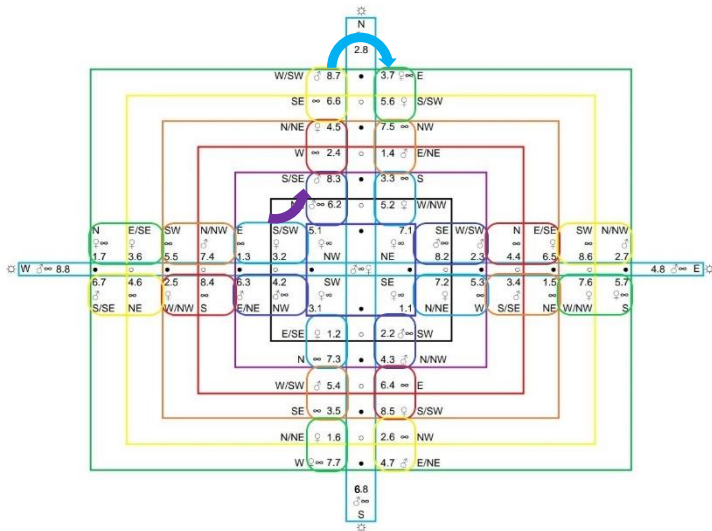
N
2.8

W/SW ♂ 8.7 • 3.7 ♀∞ E
SE ∞ 6.6 ○ 5.6 ♀ S/SW
N/NE ♀ 4.5 • 7.5 ∞ NW
W ∞ 2.4 ○ 1.4 ♂ E/NE
S/SE ♂ 8.3 • 3.3 ∞ S
N ♀∞ 6.2 ○ 5.2 ♀ W/NW

N ♀∞ 1.7
E/SE ♂ 3.6
SW ∞ 5.5
N/NW ♂ 7.4
E ∞ 1.3
S/SW ♀ 3.2
5.1 NW
• ♂∞♀
7.1 NE
SE ♂ 8.2
W/SW ♂ 2.3
N ♂ 4.4
E/SE ♂ 6.5
SW ∞ 8.6
N/NW ♂ 2.7

W ♂∞ 8.8 • ○ • ○ • ○ • ○ • ○ • ○ • 4.8 ♂∞ E

6.7 ♂ S/SE
4.6 ∞ NE
2.5 ♀ W/NW
8.4 ∞ S
6.3 ♀ E/NE
4.2 ♂∞ NW
SW 3.1
SE 1.1
7.2 ♀ N/NE
5.3 ∞ W
3.4 ♂ S/SE
1.5 ∞ NE
7.6 ♂ W/NW
5.7 ♀∞ S

E/SE ♀ 1.2 ○ 2.2 ♂∞ SW
N ∞ 7.3 • 4.3 ♂ N/NW
W/SW ♀ 5.4 ○ 6.4 ∞ E
SE ∞ 3.5 • 8.5 ♀ S/SW
N/NE ♀ 1.6 ○ 2.6 ∞ NW
W ♀∞ 7.7 • 4.7 ♂ E/NE

6.8
♂∞
S